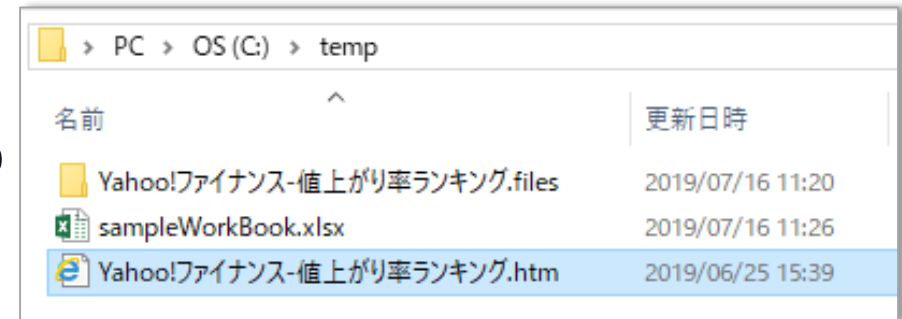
> PC > OS (C:) > temp

| 名前 | 更新日時 |
|---|---|
| Yahoo!ファイナンス-値上がり率ランキング.files | 2019/07/16 11:20 |
| sampleWorkBook.xlsx | 2019/07/16 11:26 |
| Yahoo!ファイナンス-値上がり率ランキング.htm | 2019/06/25 15:39 |